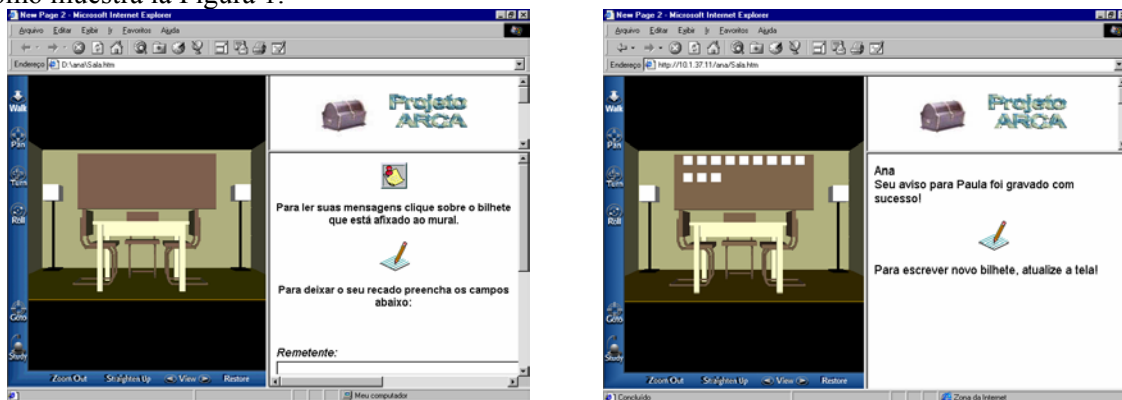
omo muestra la Figura 1.

New Page 2 - Microsoft Internet Explorer

Arquivo Editar Exibir Ir Favoritos Ajuda

Endereço D:\ana\Sala.htm

Walk

Pan

Turn

Roll

Goto

Study

Zoom Out Straighten Up View Restore

Projeto ARCA

Para ler suas mensagens clique sobre o bilhete que está afixado ao mural.

Para deixar o seu recado preencha os campos abaixo:

Remetente:

Meu computador

New Page 2 - Microsoft Internet Explorer

Arquivo Editar Exibir Ir Favoritos Ajuda

Endereço http://10.1.37.11/ana/Sala.htm

Walk

Pan

Turn

Roll

Goto

Study

Zoom Out Straighten Up View Restore

Projeto ARCA

Ana
Seu aviso para Paula foi gravado com sucesso!

Para escrever novo bilhete, atualize a tela!

Concluído

Zona da Internet